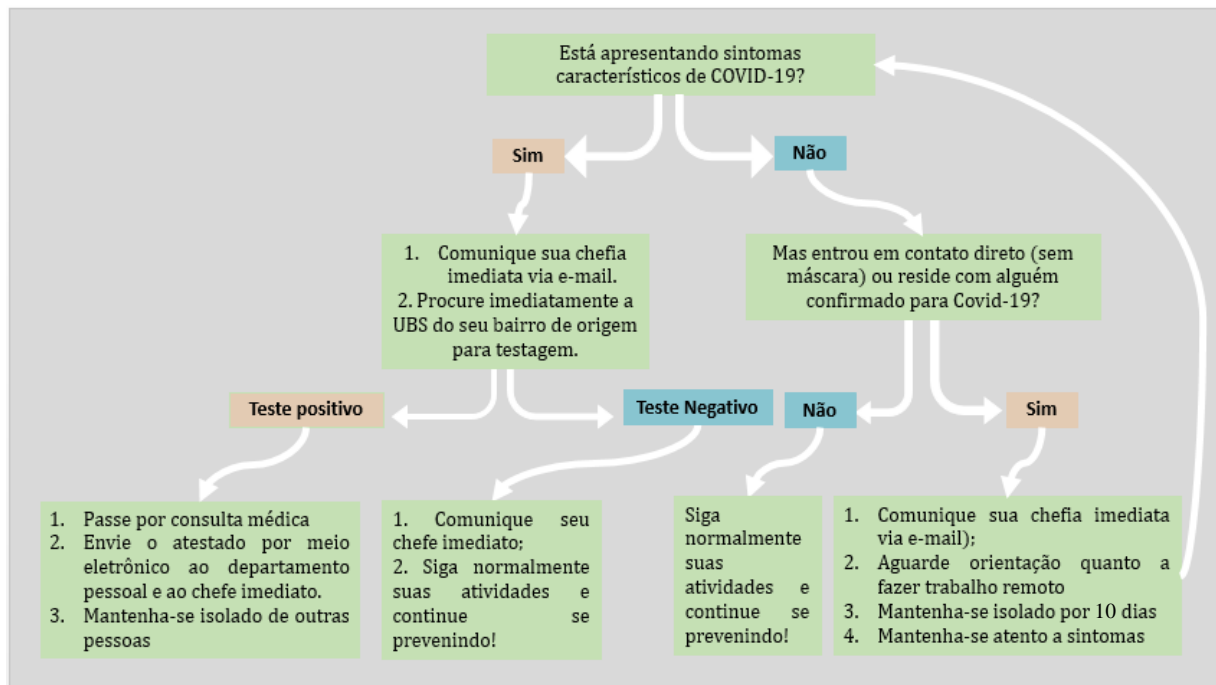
Está apresentando sintomas característicos de COVID-19?

Sim

Não

1. Comunique sua chefia imediata via e-mail.
2. Procure imediatamente a UBS do seu bairro de origem para testagem.

Mas entrou em contato direto (sem máscara) ou reside com alguém confirmado para Covid-19?

Teste positivo

Teste Negativo

Não

Sim

1. Passe por consulta médica
2. Envie o atestado por meio eletrônico ao departamento pessoal e ao chefe imediato.
3. Mantenha-se isolado de outras pessoas

1. Comunique seu chefe imediato;
2. Siga normalmente suas atividades e continue se prevenindo!

Siga normalmente suas atividades e continue se prevenindo!

1. Comunique sua chefia imediata via e-mail);
2. Aguarde orientação quanto a fazer trabalho remoto
3. Mantenha-se isolado por 10 dias
4. Mantenha-se atento a sintomas